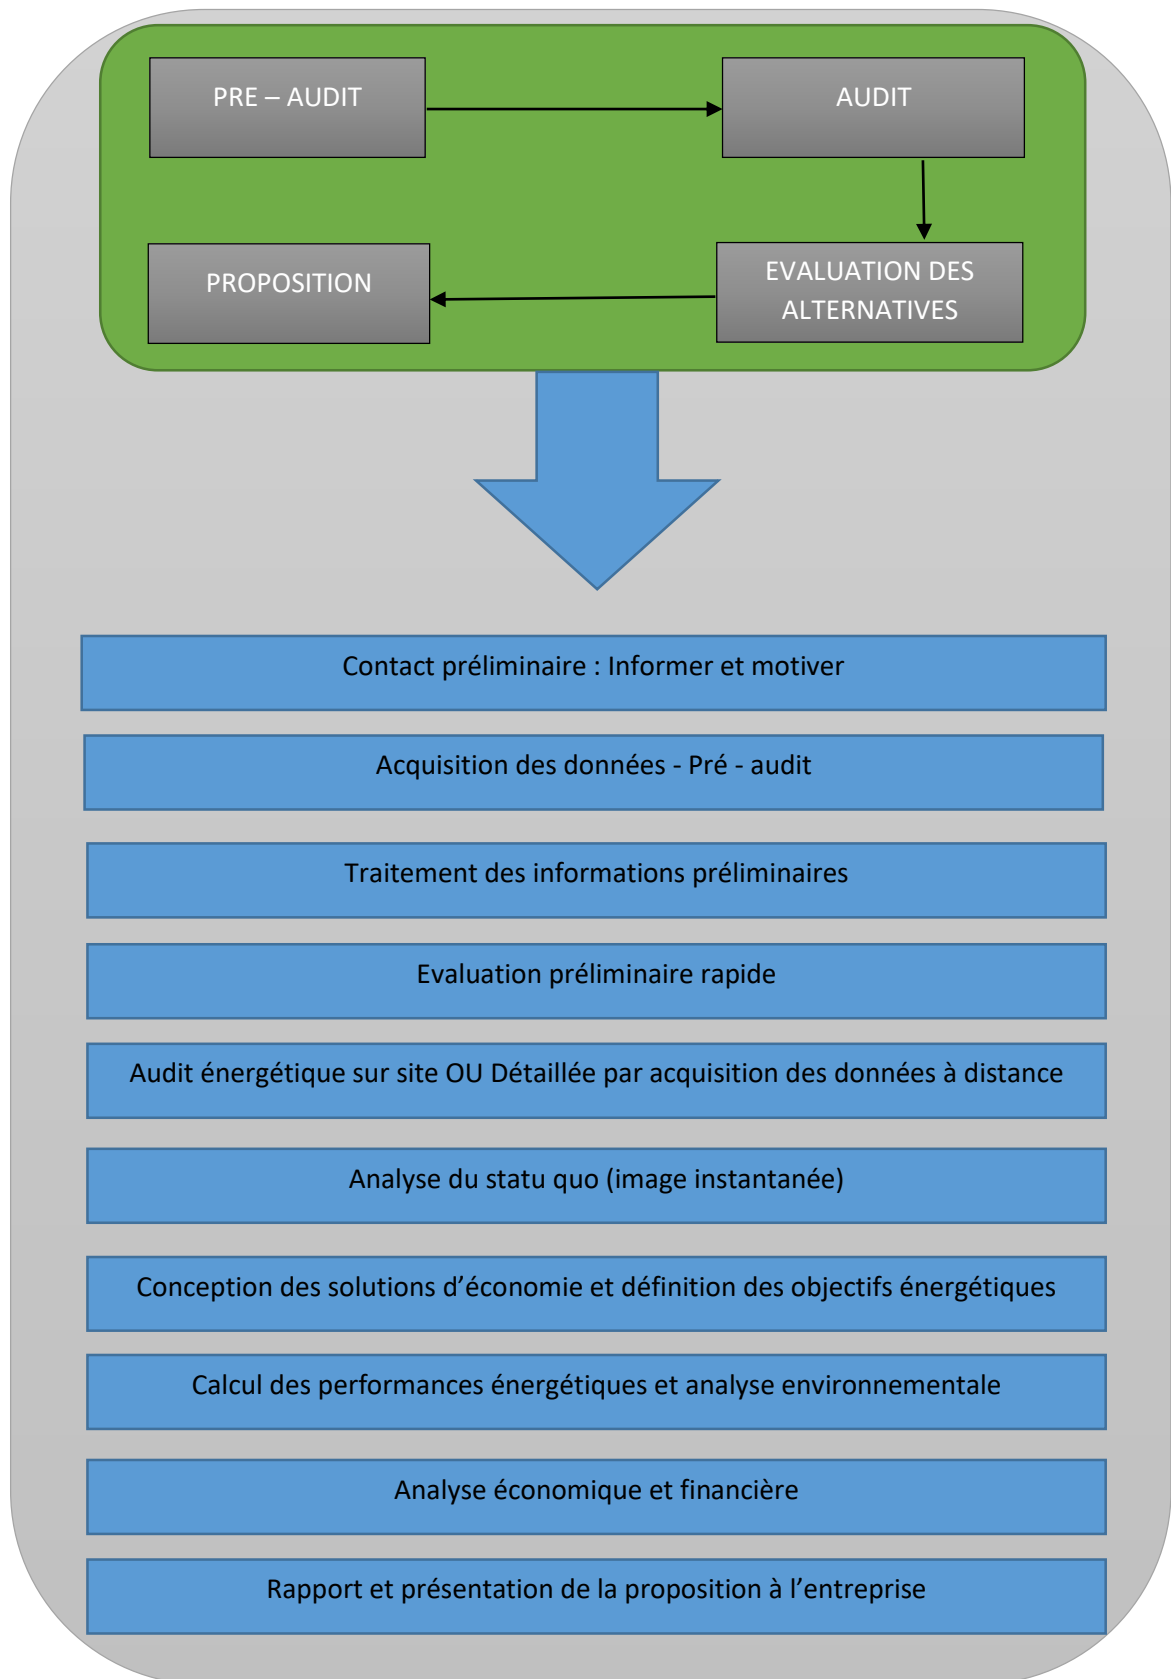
PRE – AUDIT

AUDIT

EVALUATION DES ALTERNATIVES

PROPOSITION

Contact préliminaire : Informer et motiver

Acquisition des données - Pré - audit

Traitement des informations préliminaires

Evaluation préliminaire rapide

Audit énergétique sur site OU Détaillée par acquisition des données à distance

Analyse du statu quo (image instantanée)

Conception des solutions d'économie et définition des objectifs énergétiques

Calcul des performances énergétiques et analyse environnementale

Analyse économique et financière

Rapport et présentation de la proposition à l'entreprise